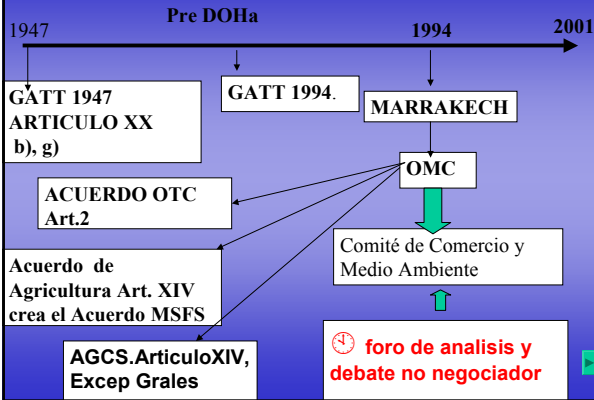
Pre DOHa

1947

1994

2001

GATT 1947
ARTICULO XX
b), g)

GATT 1994.

MARRAKECH

OMC

ACUERDO OTC
Art.2

Comité de Comercio y Medio Ambiente

Acuerdo de Agricultura Art. XIV crea el Acuerdo MSFS

AGCS.ArticuloXIV, Excep Grales

foro de analisis y debate no negociador